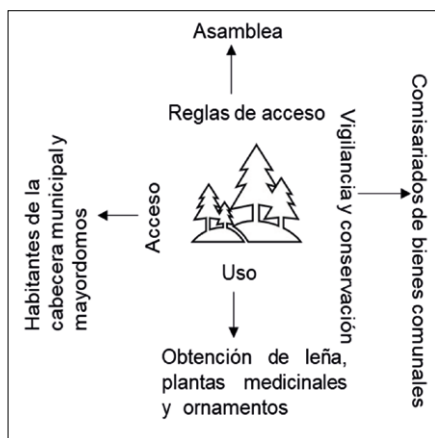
Asamblea

Reglas de acceso

Habitantes de la cabecera municipal y mayordomos

Acceso

Vigilancia y conservación

Comisariados de bienes comunales

Uso

Obtención de leña, plantas medicinales y ornamentos